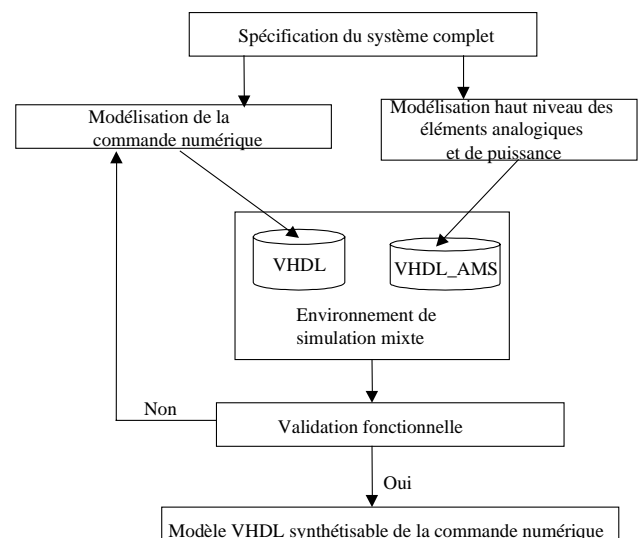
Spécification du système complet

Modélisation de la commande numérique

Modélisation haut niveau des éléments analogiques et de puissance

VHDL

VHDL_AMS

Environnement de simulation mixte

Non

Validation fonctionnelle

Oui

Modèle VHDL synthétisable de la commande numérique